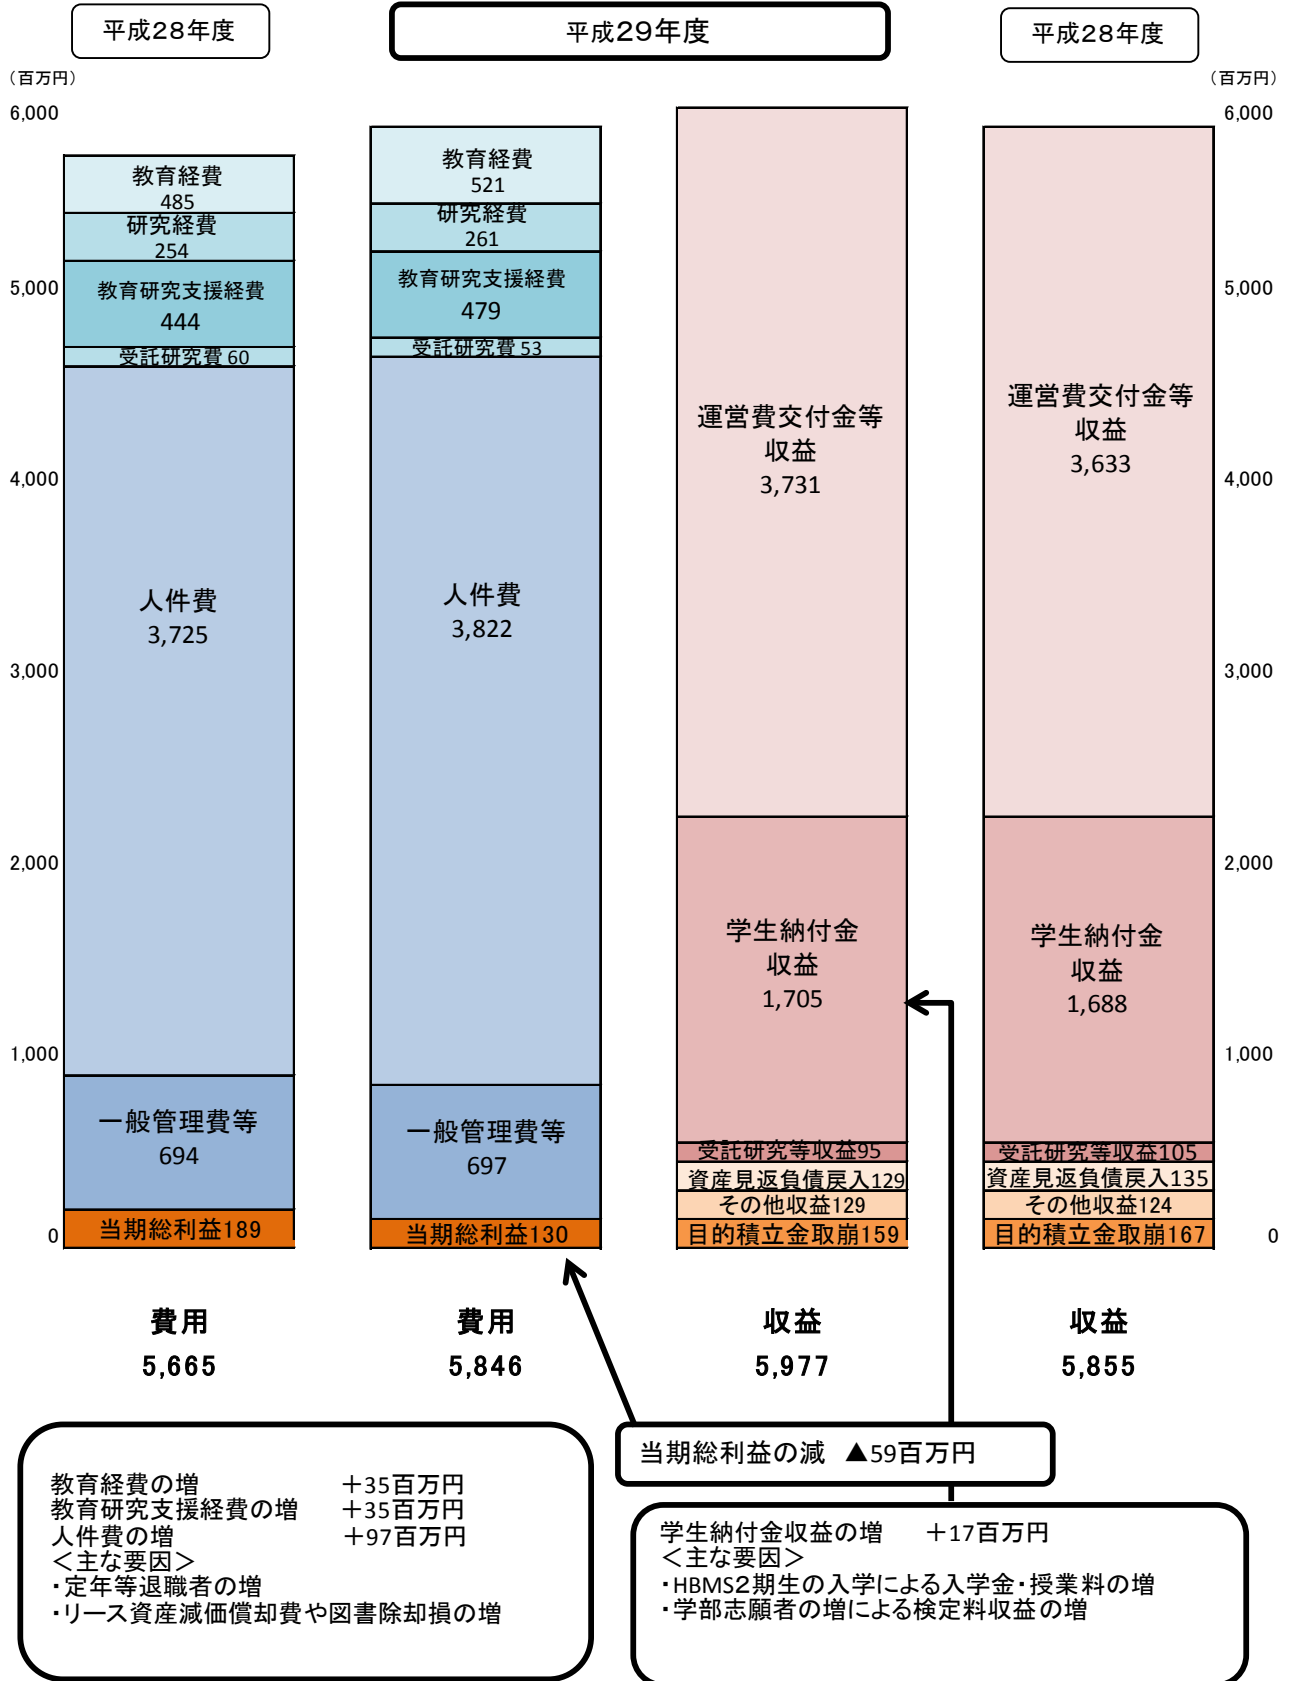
平成28年度

平成29年度

平成28年度

（百万円）

（百万円）

6,000
5,000
4,000
3,000
2,000
1,000
0

6,000
5,000
4,000
3,000
2,000
1,000
0

教育経費
485
研究経費
254
教育研究支援経費
444
受託研究費 60
人件費
3,725
一般管理費等
694
当期総利益189

教育経費
521
研究経費
261
教育研究支援経費
479
受託研究費 53
人件費
3,822
一般管理費等
697
当期総利益130

運営費交付金等
収益
3,731
学生納付金
収益
1,705
受託研究等収益95
資産見返負債戻入129
その他収益129
目的積立金取崩159

運営費交付金等
収益
3,633
学生納付金
収益
1,688
受託研究等収益105
資産見返負債戻入135
その他収益124
目的積立金取崩167

費用
5,665

費用
5,846

収益
5,977

収益
5,855

当期総利益の減　▲59百万円

教育経費の増　　＋35百万円
教育研究支援経費の増　　＋35百万円
人件費の増　　＋97百万円
＜主な要因＞
・定年等退職者の増
・リース資産減価償却費や図書除却損の増

学生納付金収益の増　　＋17百万円
＜主な要因＞
・HBMS2期生の入学による入学金・授業料の増
・学部志願者の増による検定料収益の増